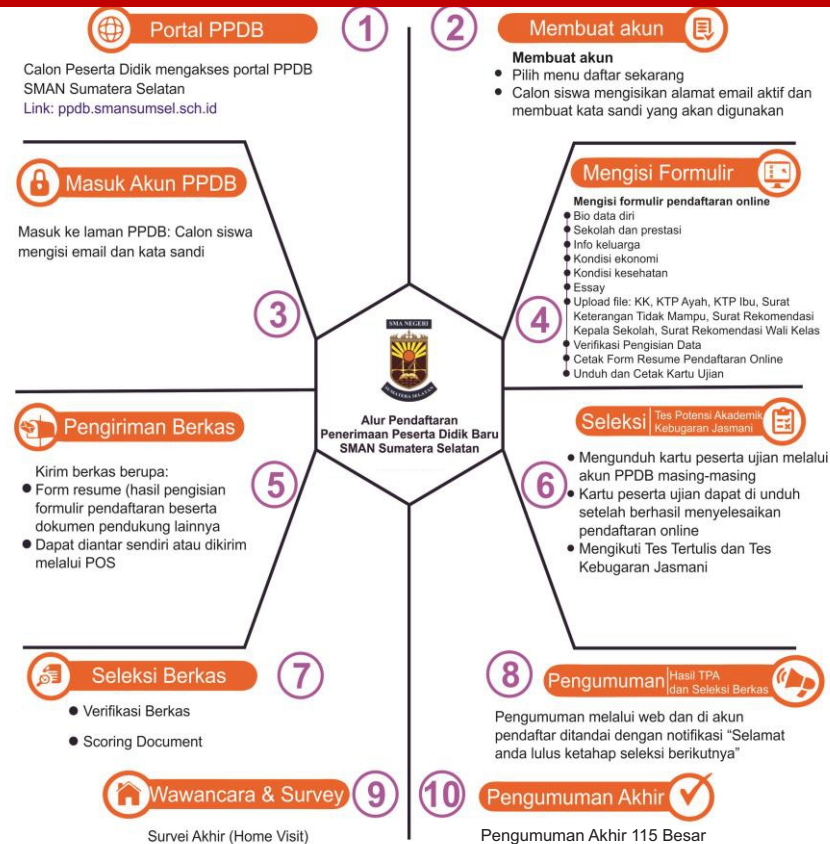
Portal PPDB
1
2
Membuat akun

Calon Peserta Didik mengakses portal PPDB SMAN Sumatera Selatan
Link: ppdb.smansumsel.sch.id

Membuat akun
• Pilih menu daftar sekarang
• Calon siswa mengisikan alamat email aktif dan membuat kata sandi yang akan digunakan

Masuk Akun PPDB

Masuk ke laman PPDB: Calon siswa mengisi email dan kata sandi

Mengisi Formulir

Mengisi formulir pendaftaran online
• Bio data diri
• Sekolah dan prestasi
• Info keluarga
• Kondisi ekonomi
• Kondisi kesehatan
• Essay
• Upload file: KK, KTP Ayah, KTP Ibu, Surat Keterangan Tidak Mampu, Surat Rekomendasi Kepala Sekolah, Surat Rekomendasi Wali Kelas
• Verifikasi Pengisian Data
• Cetak Form Resume Pendaftaran Online
• Unduh dan Cetak Kartu Ujian

3
4

SMA NEGERI
SUMATERA SELATAN

Alur Pendaftaran
Penerimaan Peserta Didik Baru
SMAN Sumatera Selatan

Pengiriman Berkas

Kirim berkas berupa:
• Form resume (hasil pengisian formulir pendaftaran beserta dokumen pendukung lainnya
• Dapat diantar sendiri atau dikirim melalui POS

5

Seleksi Tes Potensi Akademik Kebugaran Jasmani

6
• Mengunduh kartu peserta ujian melalui akun PPDB masing-masing
• Kartu peserta ujian dapat di unduh setelah berhasil menyelesaikan pendaftaran online
• Mengikuti Tes Tertulis dan Tes Kebugaran Jasmani

Seleksi Berkas
7
• Verifikasi Berkas
• Scoring Document

8
Pengumuman Hasil TPA dan Seleksi Berkas

Pengumuman melalui web dan di akun pendaftar ditandai dengan notifikasi "Selamat anda lulus ketahap seleksi berikutnya"

Wawancara & Survey
9
10
Pengumuman Akhir

Survei Akhir (Home Visit)

Pengumuman Akhir 115 Besar